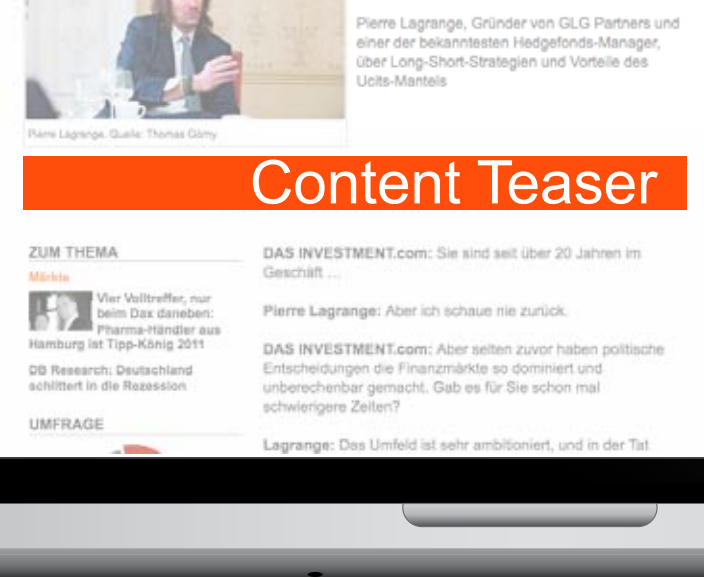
Pierre Lagrange, Gründer von GLG Partners und einer der bekanntesten Hedgefonds-Manager, über Long-Short-Strategien und Vorteile des Ucits-Mantels

Pierre Lagrange, Quelle: Thomas Görny

Content Teaser

ZUM THEMA

Märkte

Vier Volltreffer, nur beim Dax daneben: Pharma-Händler aus Hamburg ist Tipp-König 2011

DB Research: Deutschland schlittert in die Rezession

UMFRAGE

DAS INVESTMENT.com: Sie sind seit über 20 Jahren im Geschäft …

Pierre Lagrange: Aber ich schaue nie zurück.

DAS INVESTMENT.com: Aber selten zuvor haben politische Entscheidungen die Finanzmärkte so dominiert und unberechenbar gemacht. Gab es für Sie schon mal schwierigere Zeiten?

Lagrange: Das Umfeld ist sehr ambitioniert, und in der Tat